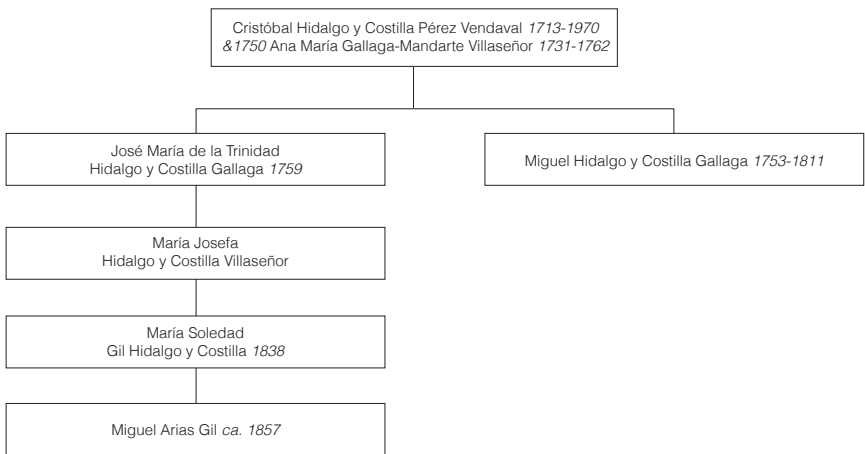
Cristóbal Hidalgo y Costilla Pérez Vendaval 1713-1970
&1750 Ana María Gallaga-Mandarte Villaseñor 1731-1762

José María de la Trinidad
Hidalgo y Costilla Gallaga 1759

Miguel Hidalgo y Costilla Gallaga 1753-1811

María Josefa
Hidalgo y Costilla Villaseñor

María Soledad
Gil Hidalgo y Costilla 1838

Miguel Arias Gil ca. 1857